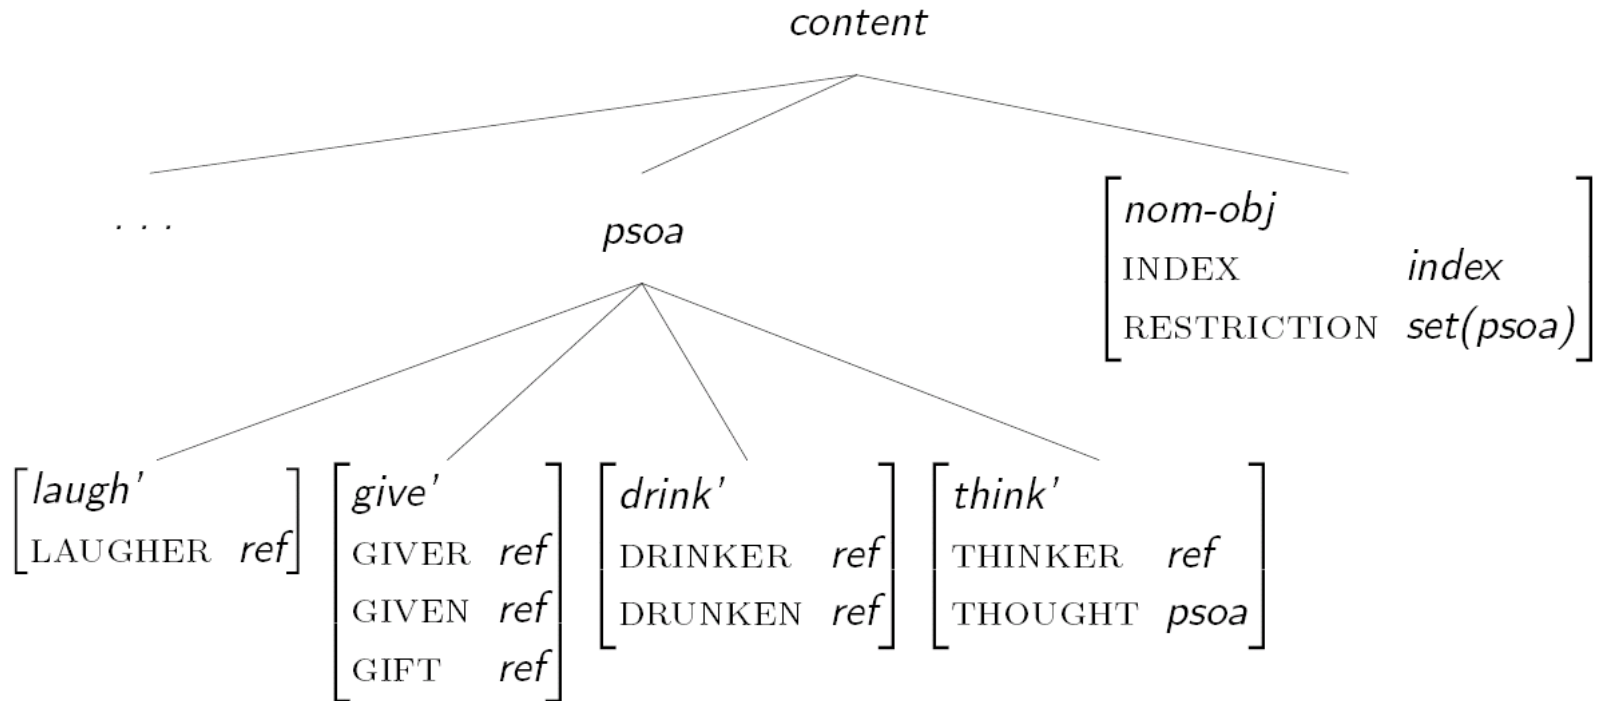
content

. . .

psoa

$\begin{bmatrix} \textit{nom-obj} & \\ \text{INDEX} & \textit{index} \\ \text{RESTRICTION} & \textit{set(psoa)} \end{bmatrix}$

$\begin{bmatrix} \textit{laugh'} & \\ \text{LAUGHER} & \textit{ref} \end{bmatrix}$

$\begin{bmatrix} \textit{give'} & \\ \text{GIVER} & \textit{ref} \\ \text{GIVEN} & \textit{ref} \\ \text{GIFT} & \textit{ref} \end{bmatrix}$

$\begin{bmatrix} \textit{drink'} & \\ \text{DRINKER} & \textit{ref} \\ \text{DRUNKEN} & \textit{ref} \end{bmatrix}$

$\begin{bmatrix} \textit{think'} & \\ \text{THINKER} & \textit{ref} \\ \text{THOUGHT} & \textit{psoa} \end{bmatrix}$